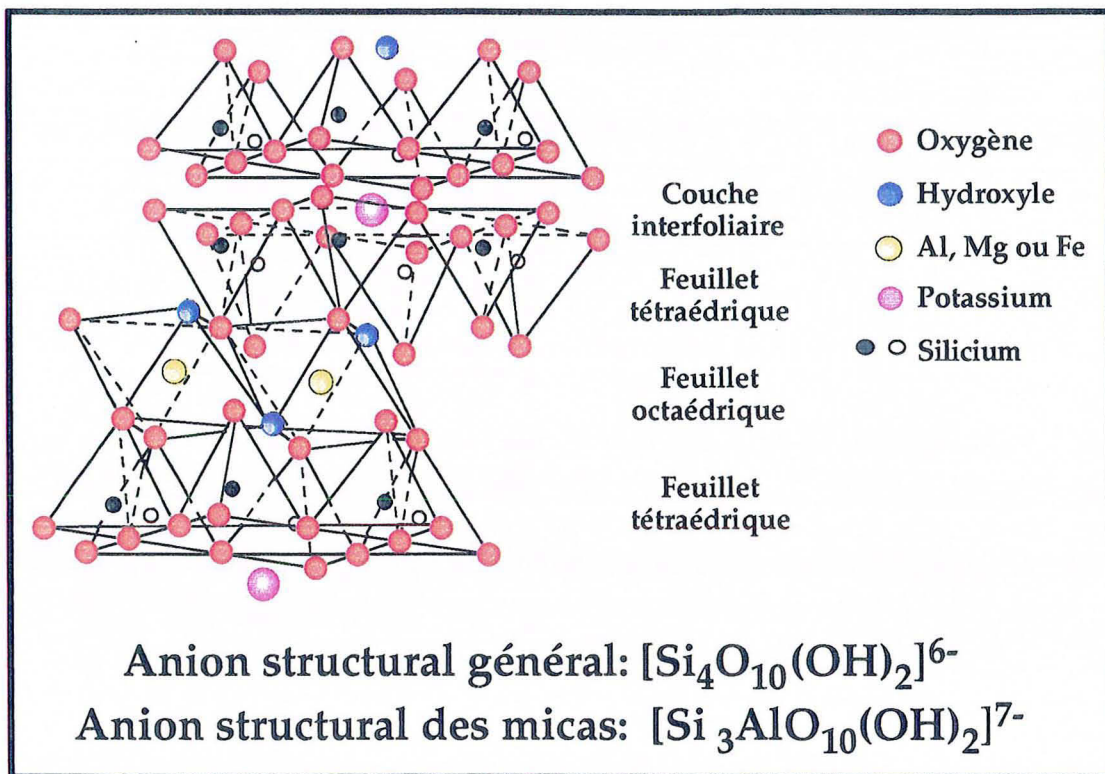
Couche interfoliaire

Feuillet tétraédrique

Feuillet octaédrique

Feuillet tétraédrique

Oxygène

Hydroxyle

Al, Mg ou Fe

Potassium

Silicium

Anion structural général: $[Si_4O_{10}(OH)_2]^{6-}$

Anion structural des micas: $[Si_3AlO_{10}(OH)_2]^{7-}$